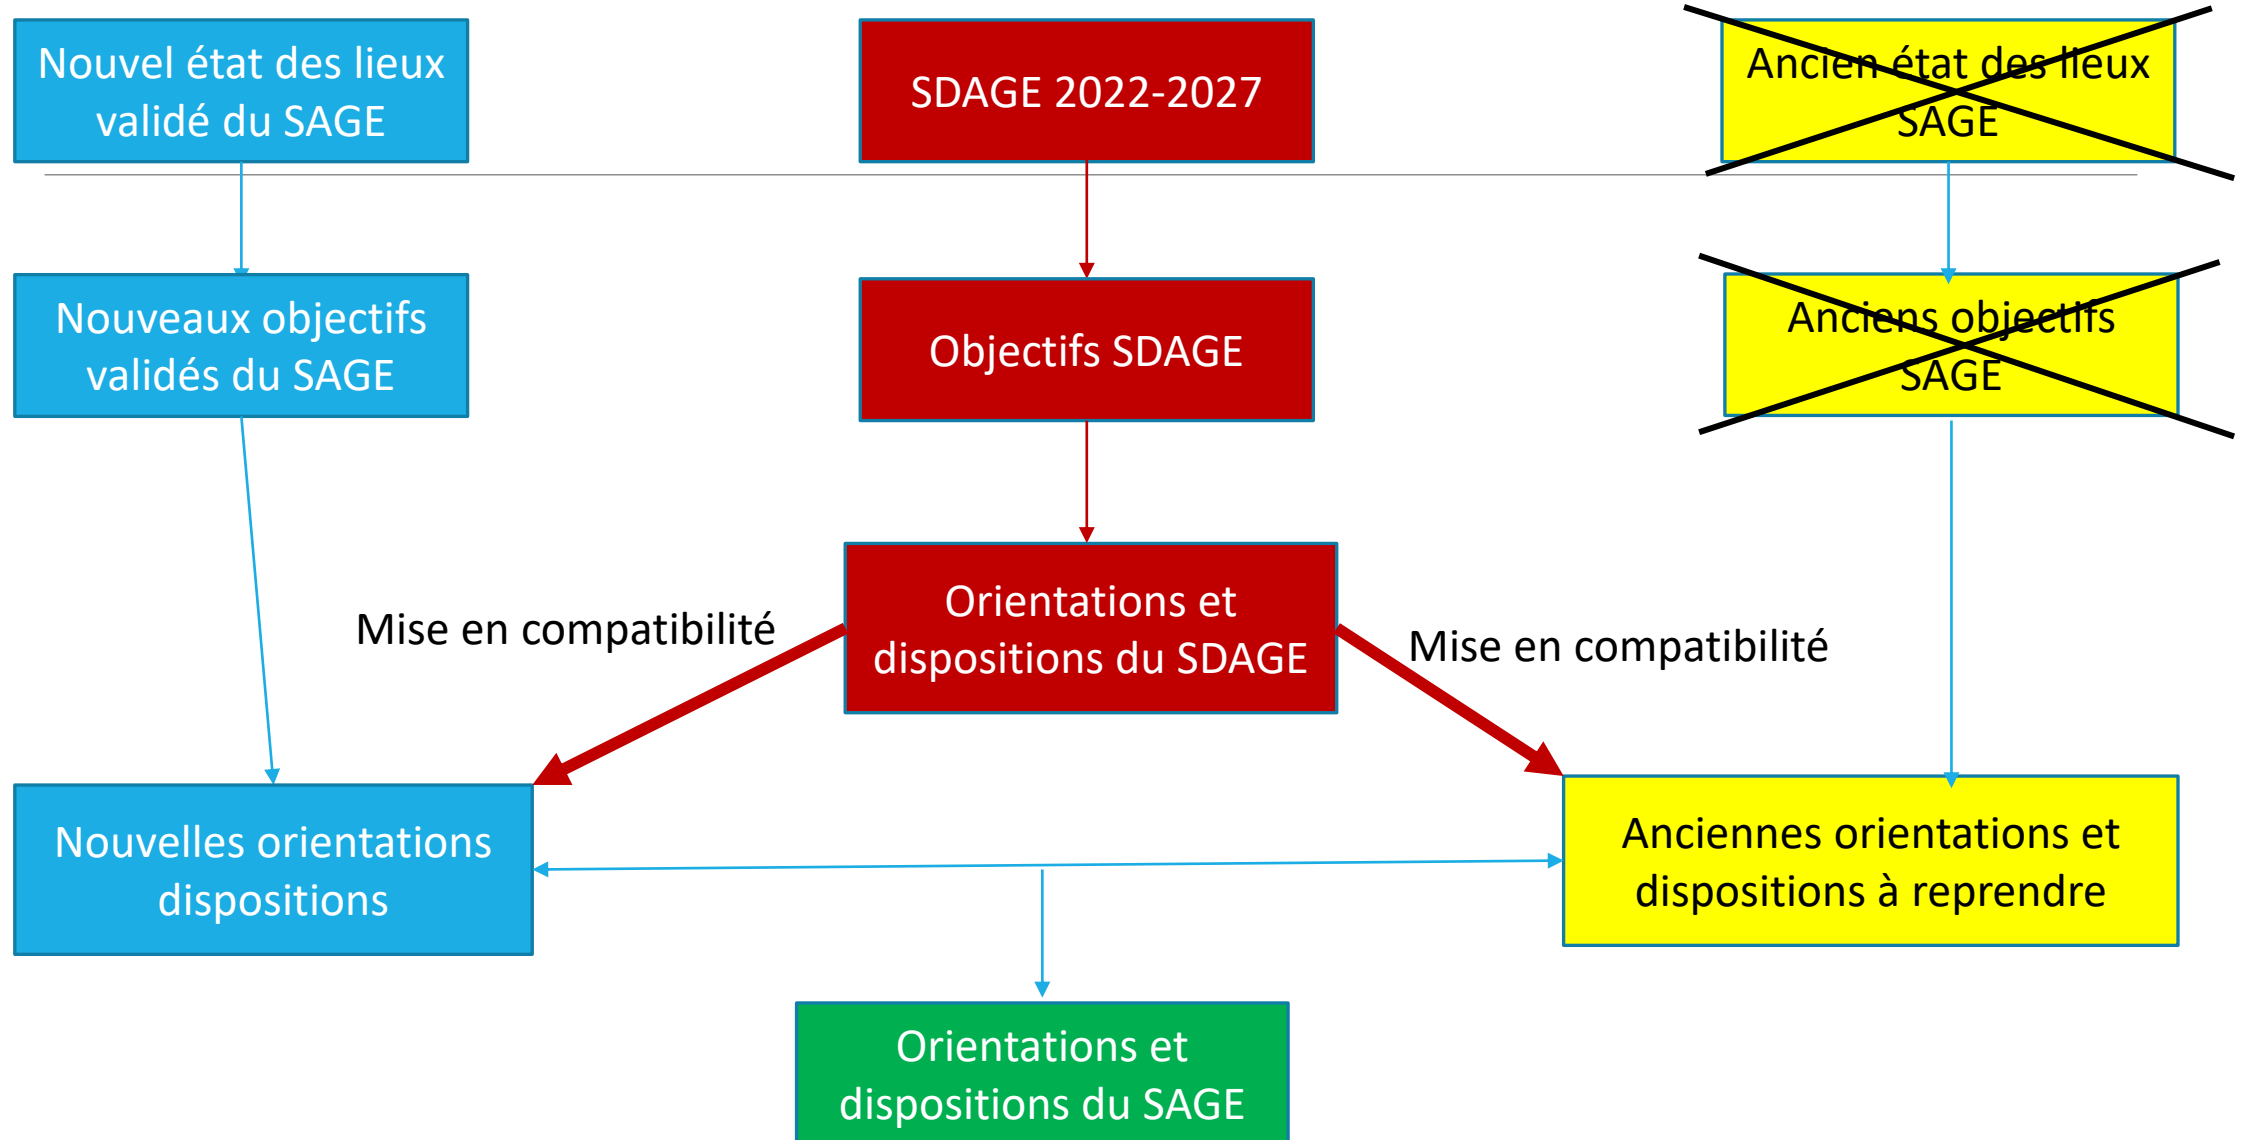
Nouvel état des lieux validé du SAGE

SDAGE 2022-2027

Ancien état des lieux SAGE

Nouveaux objectifs validés du SAGE

Objectifs SDAGE

Anciens objectifs SAGE

Mise en compatibilité

Orientations et dispositions du SDAGE

Mise en compatibilité

Nouvelles orientations dispositions

Anciennes orientations et dispositions à reprendre

Orientations et dispositions du SAGE